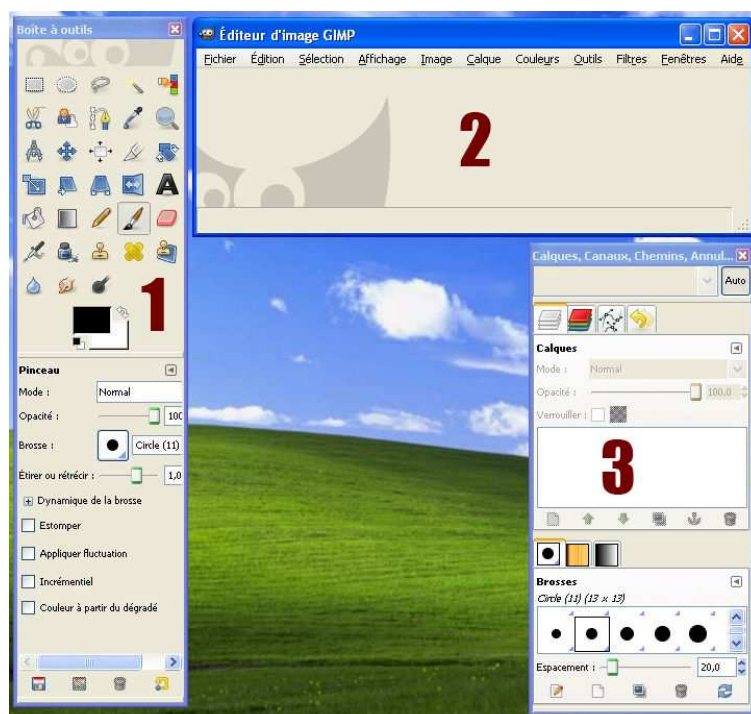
Boîte à outils

1

Pinceau

Mode : Normal

Opacité : 100

Brosse : Circle (11)

Étirer ou rétrécir : 1,0

Dynamique de la brosse

Estomper

Appliquer fluctuation

Incrémentiel

Couleur à partir du dégradé

Éditeur d'image GIMP

Fichier Édition Sélection Affichage Image Calque Couleurs Outils Filtres Fenêtres Aide

2

Calques, Canaux, Chemins, Annul...

Auto

Calques

Mode : Normal

Opacité : 100,0

Verrouiller :

3

Brosses

Circle (11) (13 × 13)

Espacement : 20,0